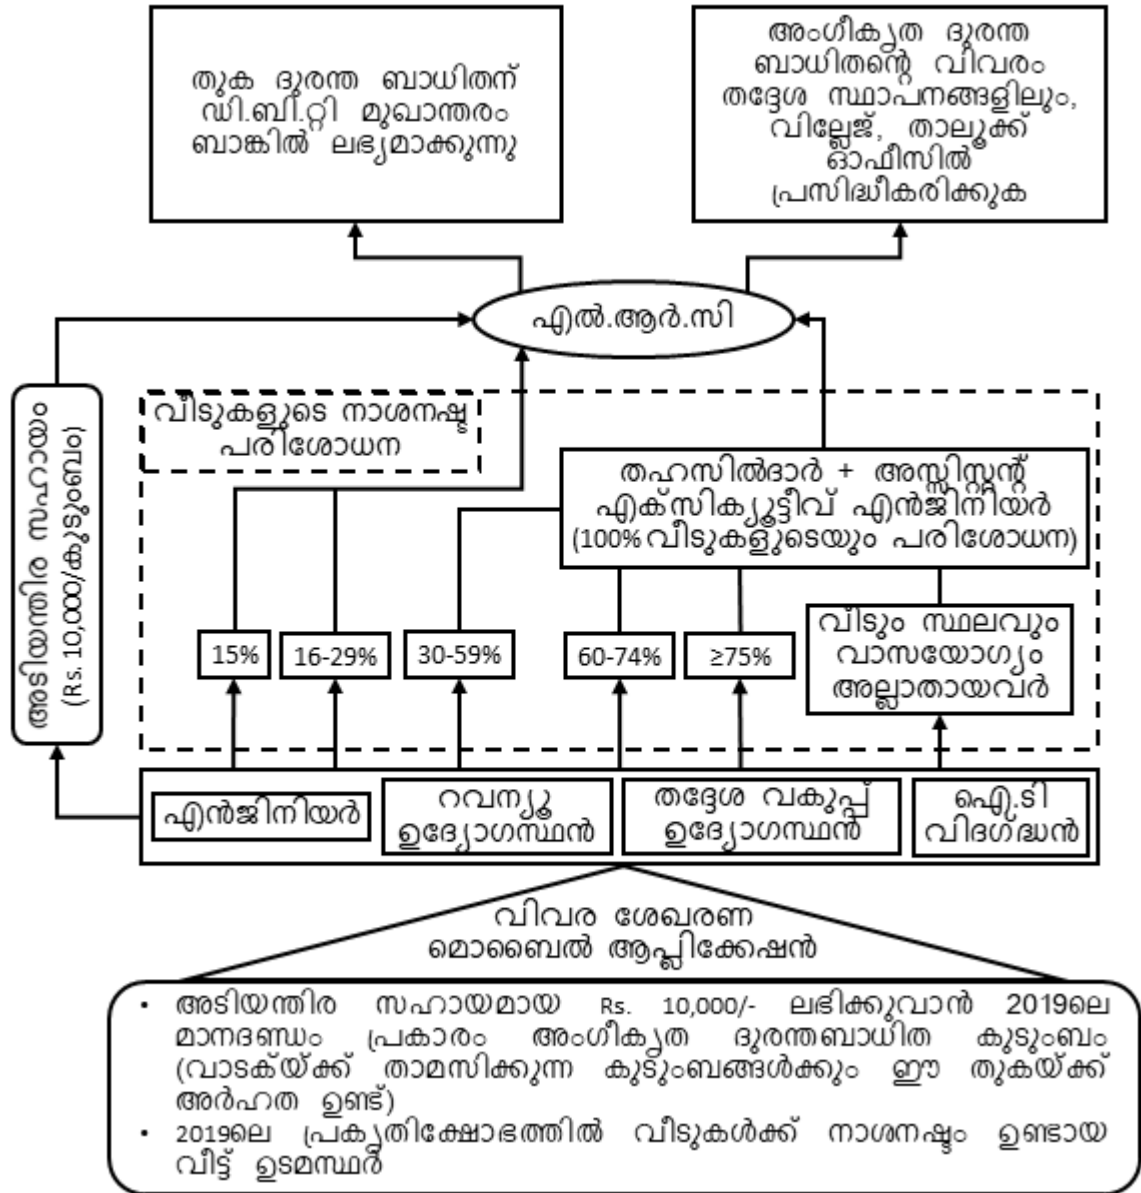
തുക ദുരന്ത ബാധിതന് ഡി.ബി.റ്റി മുഖാന്തരം ബാങ്കിൽ ലഭ്യമാക്കുന്നു

അംഗീകൃത ദുരന്ത ബാധിതന്റെ വിവരം തദ്ദേശ സ്ഥാപനങ്ങളിലും, വില്ലേജ്, താലൂക്ക് ഓഫീസിൽ പ്രസിദ്ധീകരിക്കുക

എൽ.ആർ.സി

അടിയന്തിര സഹായം (Rs. 10,000/കുടുംബം)

വീടുകളുടെ നാശനഷ്ട പരിശോധന

തഹസിൽദാർ + അസ്സിസ്റ്റന്റ് എക്സിക്യൂട്ടീവ് എൻജിനീയർ (100% വീടുകളുടെയും പരിശോധന)

15%

16-29%

30-59%

60-74%

≥75%

വീടും സ്ഥലവും വാസയോഗ്യം അല്ലാതായവർ

എൻജിനിയർ

റവന്യൂ ഉദ്യോഗസ്ഥൻ

തദ്ദേശ വകുപ്പ് ഉദ്യോഗസ്ഥൻ

ഐ.ടി വിദഗ്ദ്ധൻ

വിവര ശേഖരണ മൊബൈൽ ആപ്ലിക്കേഷൻ

• അടിയന്തിര സഹായമായ Rs. 10,000/- ലഭിക്കുവാൻ 2019ലെ മാനദണ്ഡം പ്രകാരം അംഗീകൃത ദുരന്തബാധിത കുടുംബം (വാടകയ്ക്ക് താമസിക്കുന്ന കുടുംബങ്ങൾക്കും ഈ തുകയ്ക്ക് അർഹത ഉണ്ട്)
• 2019ലെ പ്രകൃതിക്ഷോഭത്തിൽ വീടുകൾക്ക് നാശനഷ്ടം ഉണ്ടായ വീട്ട് ഉടമസ്ഥർ